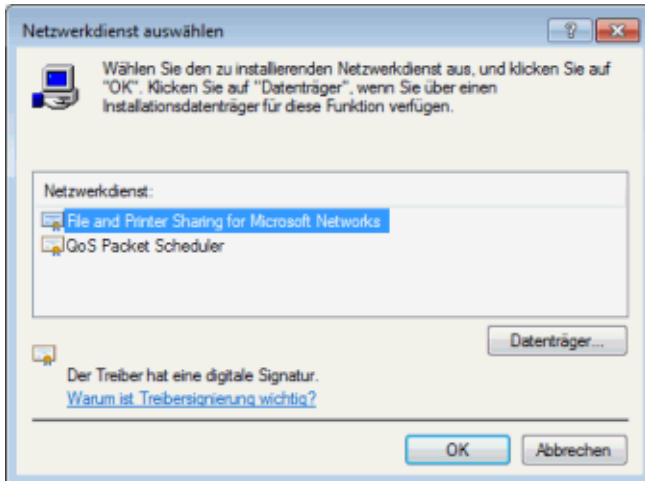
Netzwerkdienst auswählen

?

Wählen Sie den zu installierenden Netzwerkdienst aus, und klicken Sie auf "OK". Klicken Sie auf "Datenträger", wenn Sie über einen Installationsdatenträger für diese Funktion verfügen.

Netzwerkdienst:

File and Printer Sharing for Microsoft Networks
QoS Packet Scheduler

Datenträger...

Der Treiber hat eine digitale Signatur.
Warum ist Treibersignierung wichtig?

OK
Abbrechen